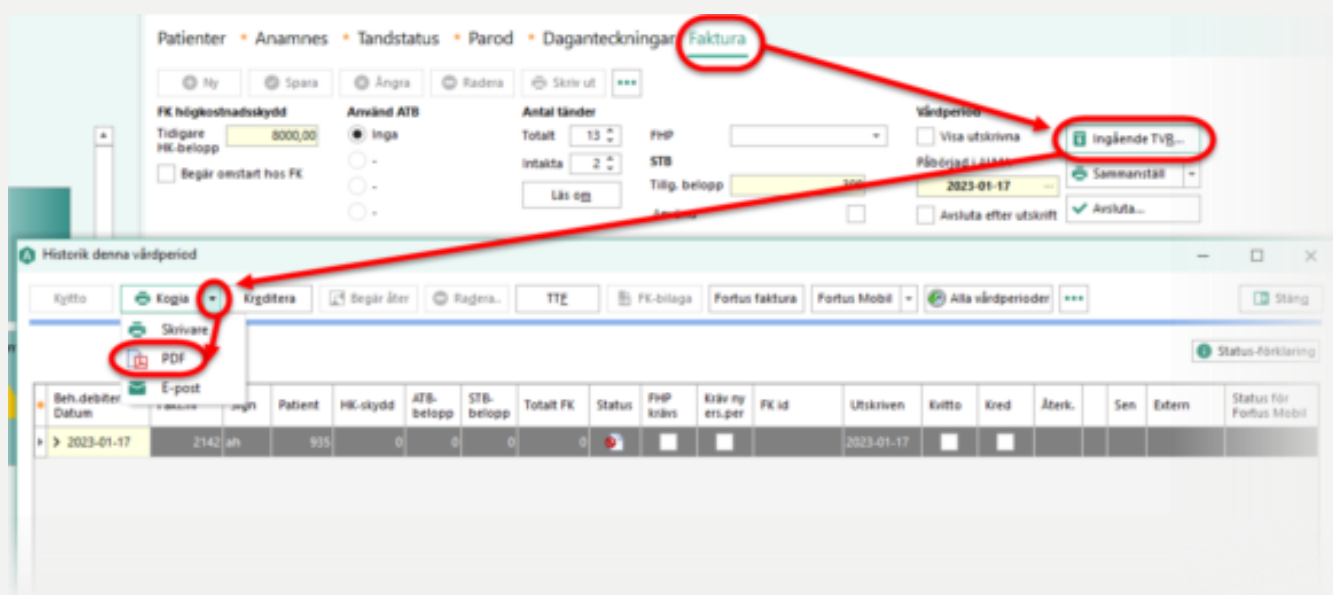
Patienter • Anamnes • Tandstatus • Parod • Daganteckningar Faktura

Ny Spara Ångra Radera Skriv ut •••

FK högkostnadsskydd
Tidigare HK-belopp 8000,00
Begär omstart hos FK

Använd ATB
Inga
-
-
-

Antal tänder
Totalt 13
Intakta 2
Läs om

FHP
STB
Tillg. belopp 300
Använd

Vårdperiod
Visa utskrivna
Påbörjad
2023-01-17
Avsluta efter utskrift

Ingående TVB...
Sammanställ
Avsluta...

Historik denna vårdperiod

Kvitto Kopia Kreditera Begär åter Radera.. TTE FK-bilaga Fortus faktura Fortus Mobil Alla vårdperioder ••• Stäng

Skrivare
PDF
E-post

Status-förklaring

| Beh.debiter Datum | Faktura | Sign | Patient | HK-skydd | ATB-belopp | STB-belopp | Totalt FK | Status | FHP krävs | Kräv ny ers.per | FK id | Utskriven | Kvitto | Kred | Återk. | | Sen | Extern | Status för Fortus Mobil |
|---|---|---|---|---|---|---|---|---|---|---|---|---|---|---|---|---|---|---|---|
| 2023-01-17 | 2142 | ah | 935 | 0 | 0 | 0 | 0 | | | | | 2023-01-17 | | | | | | | |